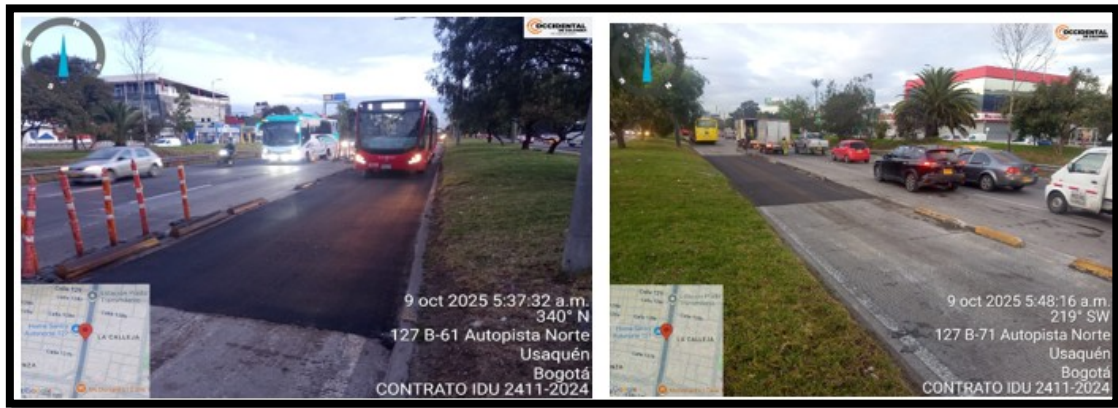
OCCIDENTAL

9 oct 2025 5:37:32 a.m.
340° N
127 B-61 Autopista Norte
Usaquén
Bogotá
CONTRATO IDU 2411-2024

LA CALLEJA

OCCIDENTAL

9 oct 2025 5:48:16 a.m.
219° SW
127 B-71 Autopista Norte
Usaquén
Bogotá
CONTRATO IDU 2411-2024

LA CALLEJA